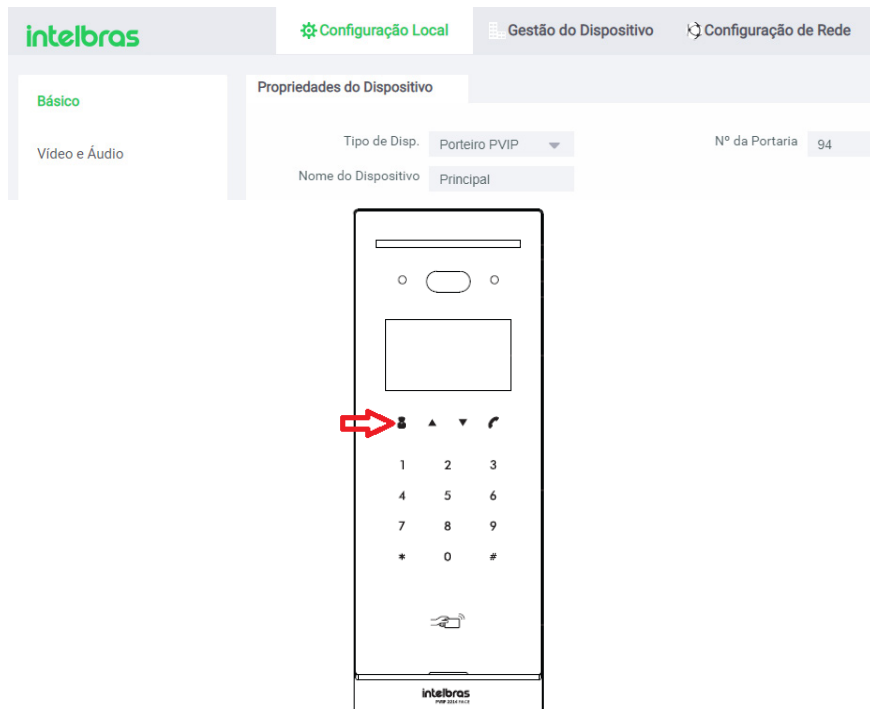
intelbras

Configuração Local

Gestão do Dispositivo

Configuração de Rede

Básico

Vídeo e Áudio

Propriedades do Dispositivo

Tipo de Disp. Porteiro PVIP

Nº da Portaria 94

Nome do Dispositivo Principal

1 2 3
4 5 6
7 8 9
* 0 #

intelbras

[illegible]